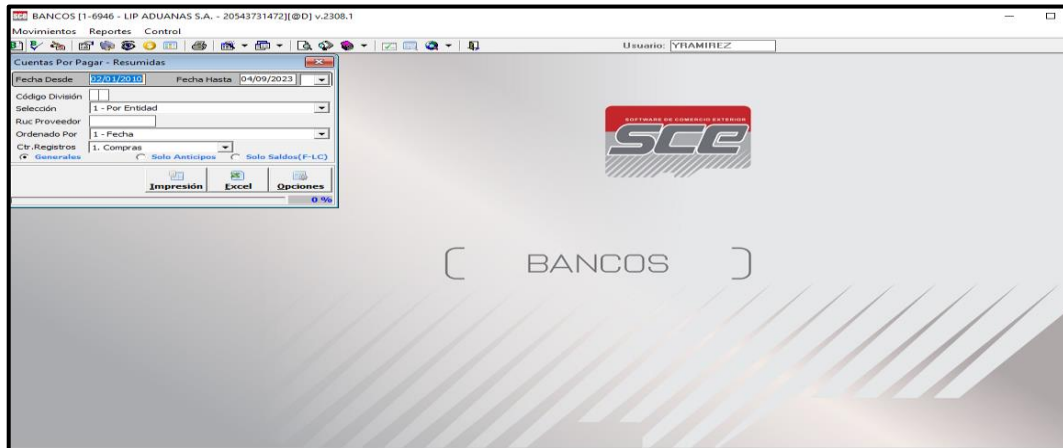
SCE BANCOS [1-6946 - LIP ADUANAS S.A. - 20543731472][@D] v.2308.1

Movimientos Reportes Control

Usuario: YRAMIREZ

Cuentas Por Pagar - Resumidas

Fecha Desde 22/01/2010 Fecha Hasta 04/09/2023

Código División

Selección 1 - Por Entidad

Ruc Proveedor

Ordenado Por 1 - Fecha

Ctr.Registros 1. Compras

Generales Solo Anticipos Solo Saldos(F-LC)

Impresión Excel Opciones

0 %

SOFTWARE DE COMERCIO EXTERIOR

SCE

BANCOS